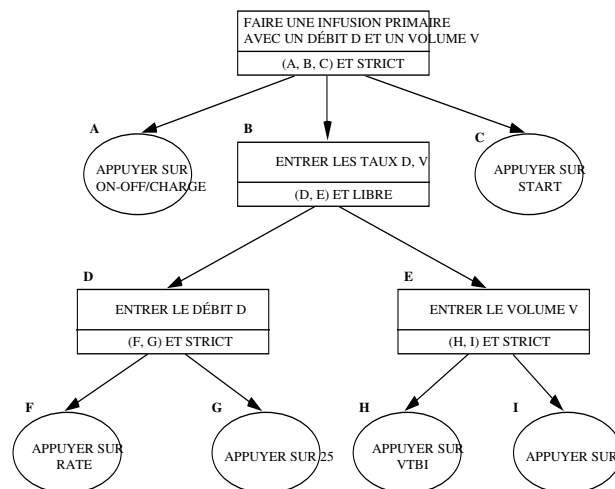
FAIRE UNE INFUSION PRIMAIRE AVEC UN DÉBIT D ET UN VOLUME V

(A, B, C) ET STRICT

A

APPUYER SUR ON-OFF/CHARGE

B

ENTRER LES TAUX D, V

(D, E) ET LIBRE

C

APPUYER SUR START

D

ENTRER LE DÉBIT D

(F, G) ET STRICT

E

ENTRER LE VOLUME V

(H, I) ET STRICT

F

APPUYER SUR RATE

G

APPUYER SUR 25

H

APPUYER SUR VTBI

I

APPUYER SUR